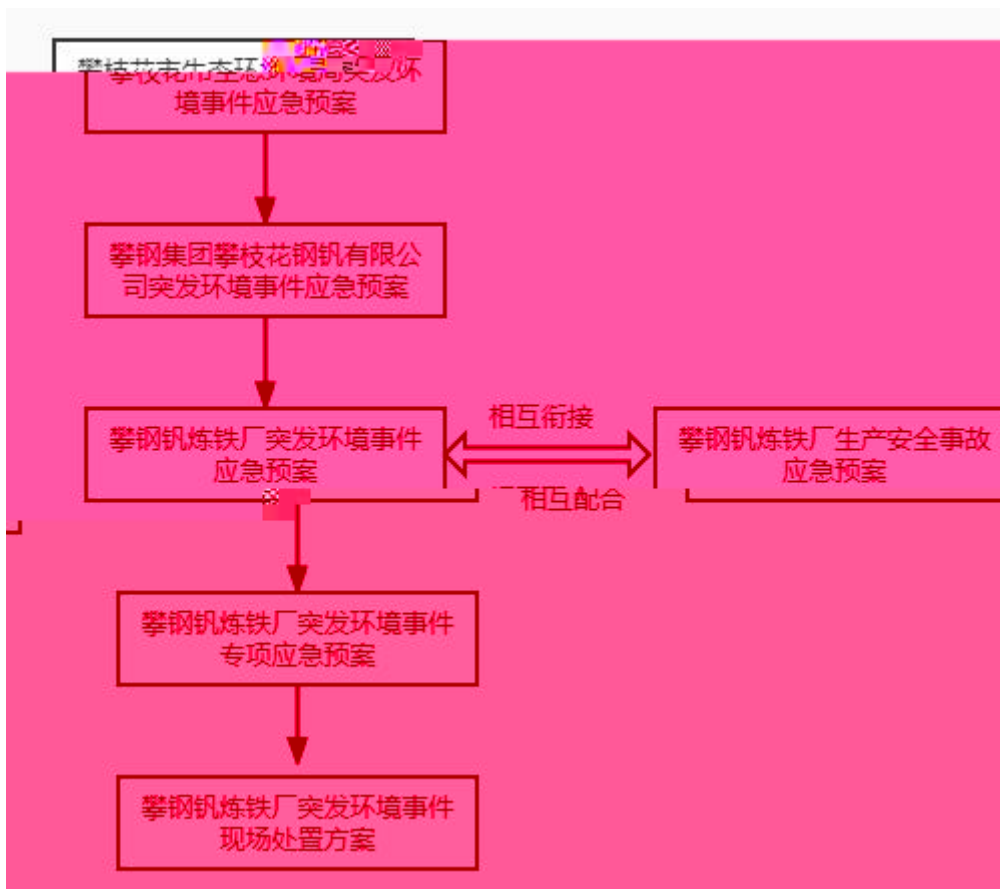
攀枝花市生态环境局突发环境事件应急预案

攀钢集团攀枝花钢钒有限公司突发环境事件应急预案

攀钢钒炼铁厂突发环境事件应急预案

相互衔接

相互配合

攀钢钒炼铁厂生产安全事故应急预案

攀钢钒炼铁厂突发环境事件专项应急预案

攀钢钒炼铁厂突发环境事件现场处置方案